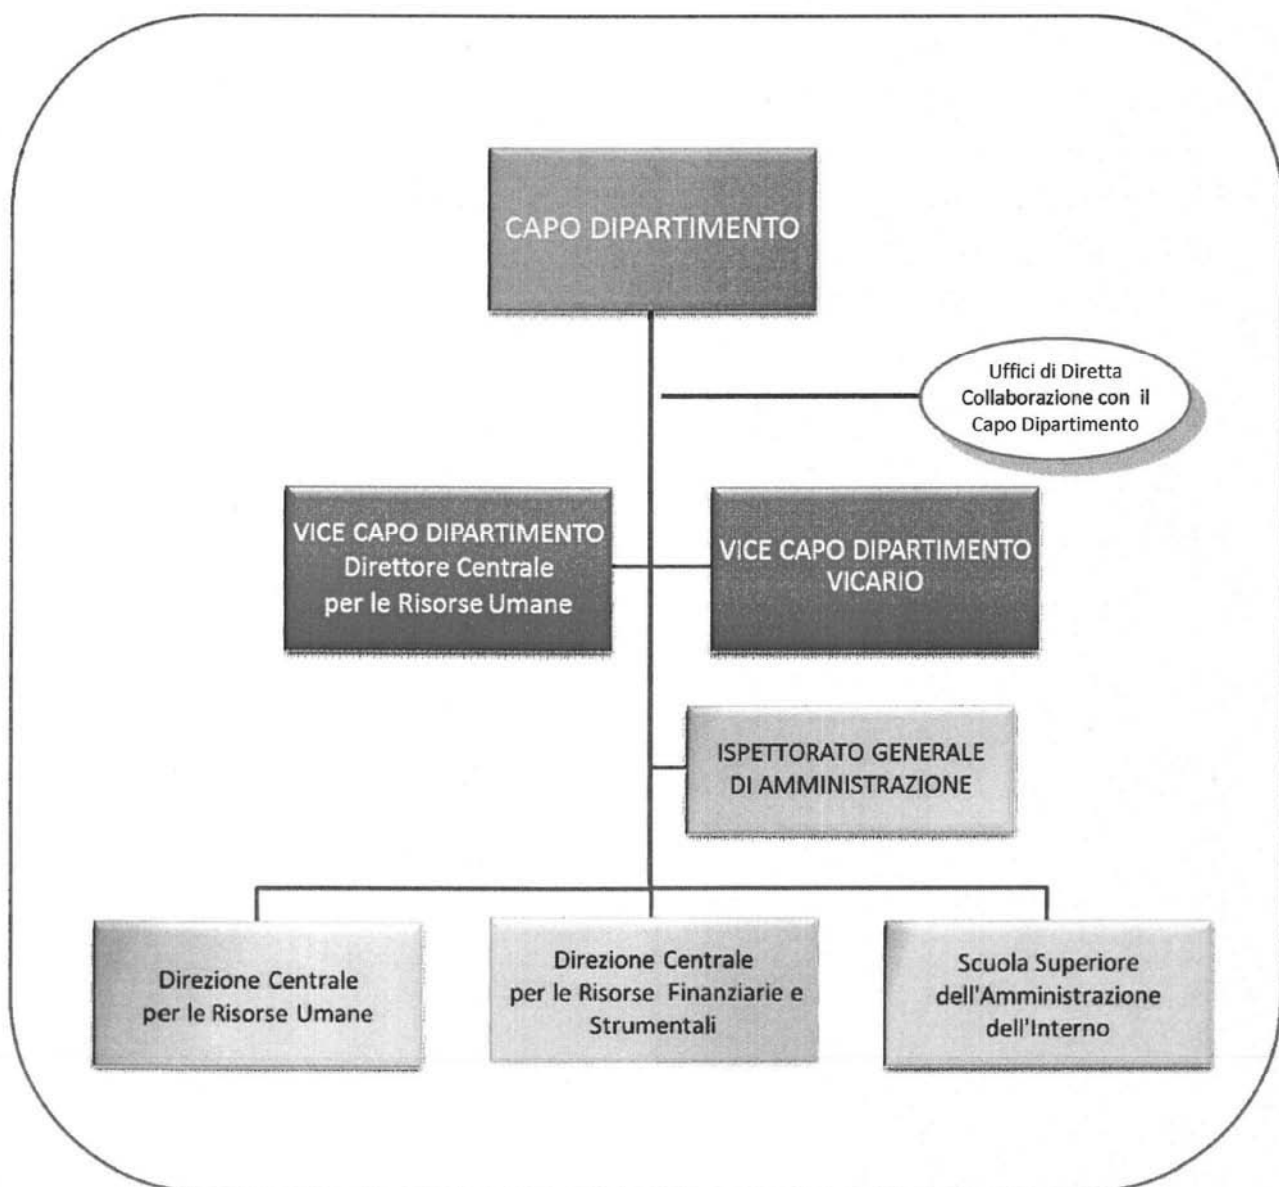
CAPO DIPARTIMENTO

Uffici di Diretta Collaborazione con il Capo Dipartimento

VICE CAPO DIPARTIMENTO Direttore Centrale per le Risorse Umane

VICE CAPO DIPARTIMENTO VICARIO

ISPETTORATO GENERALE DI AMMINISTRAZIONE

Direzione Centrale per le Risorse Umane

Direzione Centrale per le Risorse Finanziarie e Strumentali

Scuola Superiore dell'Amministrazione dell'Interno